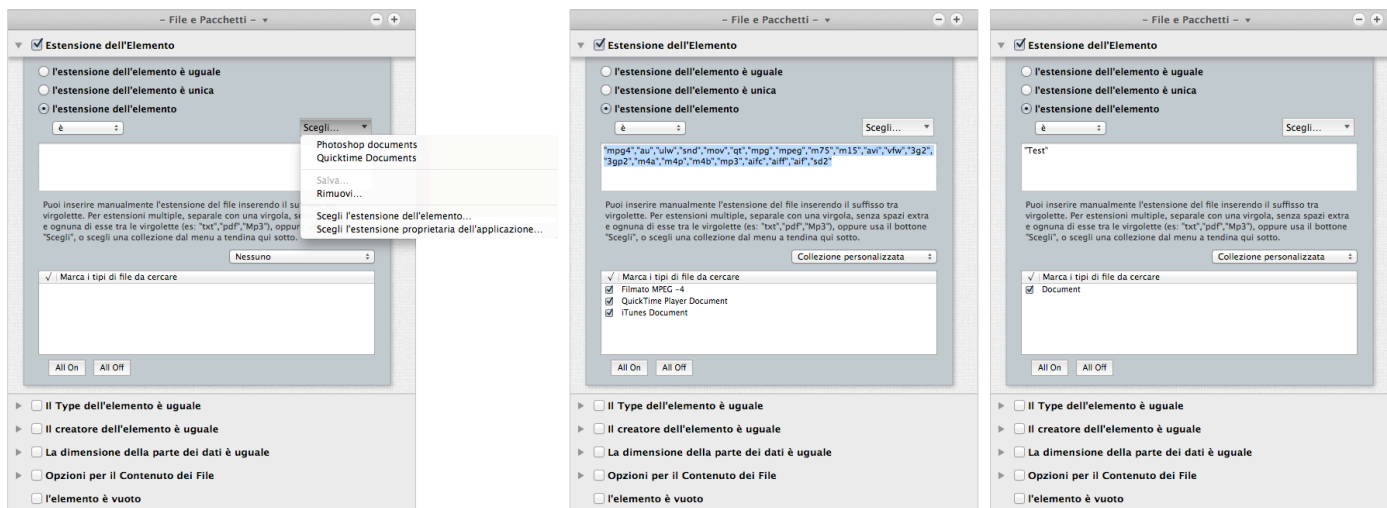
– File e Pacchetti –

Estensione dell'Elemento

l'estensione dell'elemento è uguale

l'estensione dell'elemento è unica

l'estensione dell'elemento

è

Scegli...

Photoshop documents
Quicktime Documents

Salva...
Rimuovi...

Scegli l'estensione dell'elemento...
Scegli l'estensione proprietaria dell'applicazione...

Puoi inserire manualmente l'estensione del file inserendo il suff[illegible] virgolette. Per estensioni multiple, separale con una virgola, se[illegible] e ognuna di esse tra le virgolette (es: "txt","pdf","Mp3"), oppur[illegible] "Scegli", o scegli una collezione dal menu a tendina qui sotto.

Nessuno

√ Marca i tipi di file da cercare

All On All Off

Il Type dell'elemento è uguale

Il creatore dell'elemento è uguale

La dimensione della parte dei dati è uguale

Opzioni per il Contenuto dei File

l'elemento è vuoto

– File e Pacchetti –

Estensione dell'Elemento

l'estensione dell'elemento è uguale

l'estensione dell'elemento è unica

l'estensione dell'elemento

è

Scegli...

"mpg4","au","ulw","snd","mov","qt","mpg","mpeg","m75","m15","avi","vfw","3g2","3gp2","m4a","m4p","m4b","mp3","aifc","aiff","aif","sd2"

Puoi inserire manualmente l'estensione del file inserendo il suffisso tra virgolette. Per estensioni multiple, separale con una virgola, senza spazi extra e ognuna di esse tra le virgolette (es: "txt","pdf","Mp3"), oppure usa il bottone "Scegli", o scegli una collezione dal menu a tendina qui sotto.

Collezione personalizzata

√ Marca i tipi di file da cercare
Filmato MPEG -4
QuickTime Player Document
iTunes Document

All On All Off

Il Type dell'elemento è uguale

Il creatore dell'elemento è uguale

La dimensione della parte dei dati è uguale

Opzioni per il Contenuto dei File

l'elemento è vuoto

– File e Pacchetti –

Estensione dell'Elemento

l'estensione dell'elemento è uguale

l'estensione dell'elemento è unica

l'estensione dell'elemento

è

Scegli...

"Test"

Puoi inserire manualmente l'estensione del file inserendo il suffisso tra virgolette. Per estensioni multiple, separale con una virgola, senza spazi extra e ognuna di esse tra le virgolette (es: "txt","pdf","Mp3"), oppure usa il bottone "Scegli", o scegli una collezione dal menu a tendina qui sotto.

Collezione personalizzata

√ Marca i tipi di file da cercare
Document

All On All Off

Il Type dell'elemento è uguale

Il creatore dell'elemento è uguale

La dimensione della parte dei dati è uguale

Opzioni per il Contenuto dei File

l'elemento è vuoto